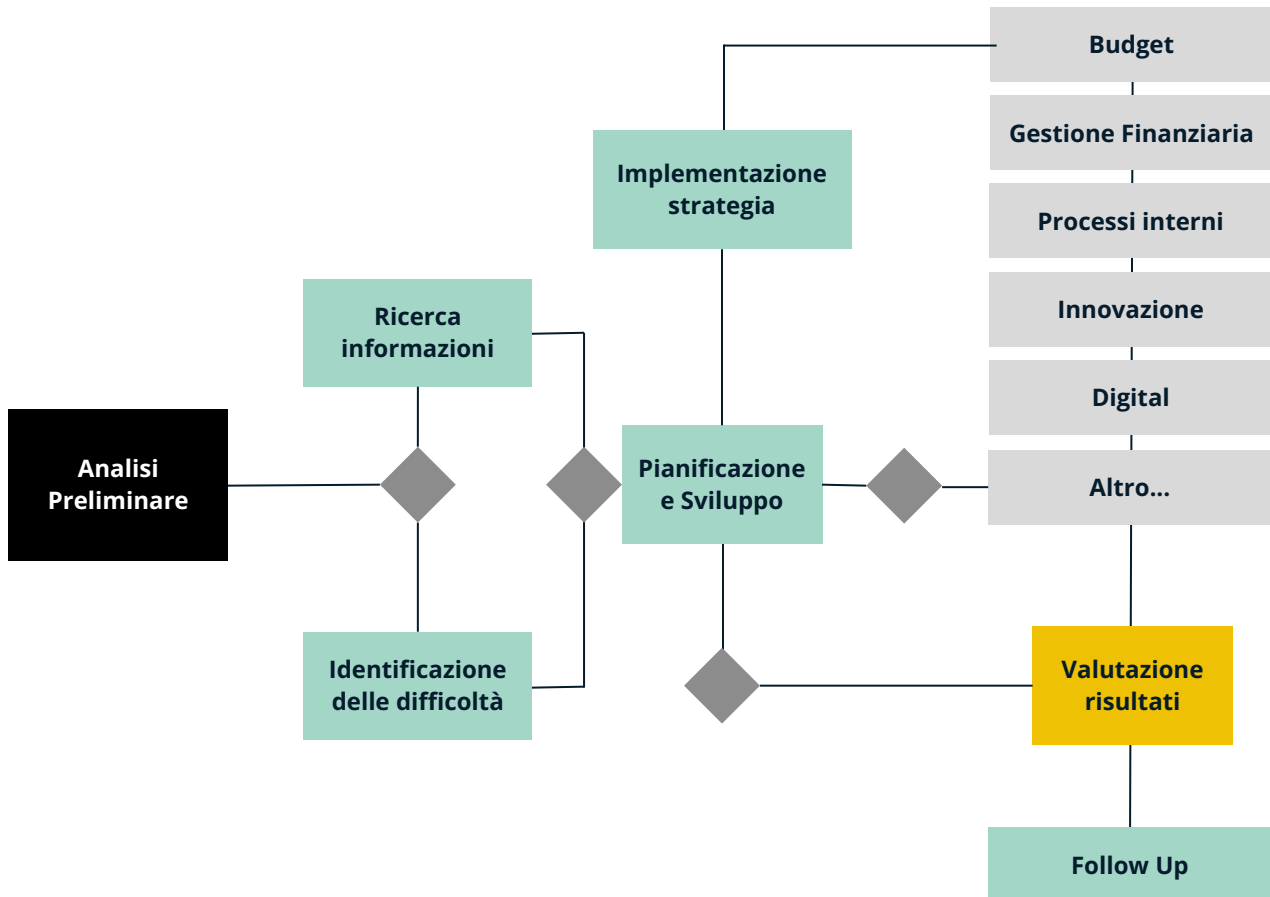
Budget

Gestione Finanziaria

Processi interni

Innovazione

Digital

Altro...

Implementazione strategia

Ricerca informazioni

Analisi Preliminare

Pianificazione e Sviluppo

Identificazione delle difficoltà

Valutazione risultati

Follow Up